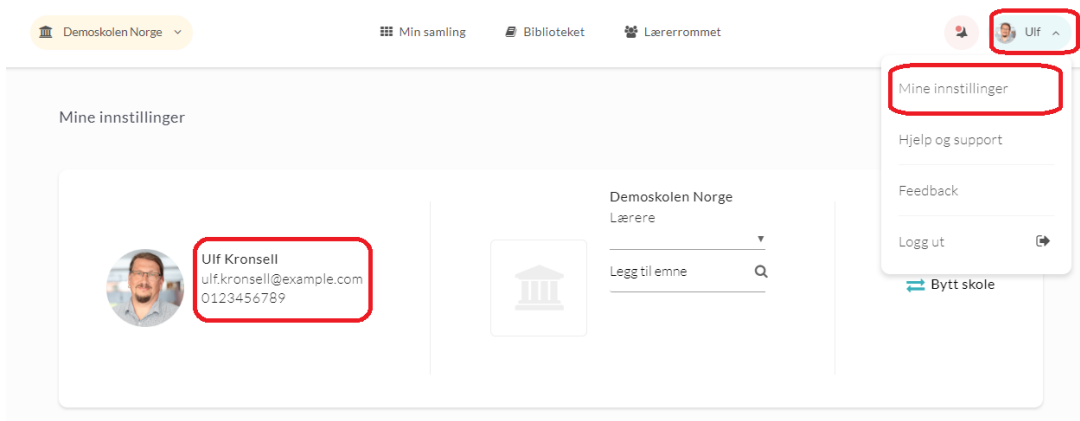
Demoskolen Norge

Min samling

Biblioteket

Lærerrommet

Ulf

Mine innstillinger

Hjelp og support

Feedback

Logg ut

Mine innstillinger

Ulf Kronsell
ulf.kronsell@example.com
0123456789

Demoskolen Norge
Lærere

Legg til emne

Bytt skole